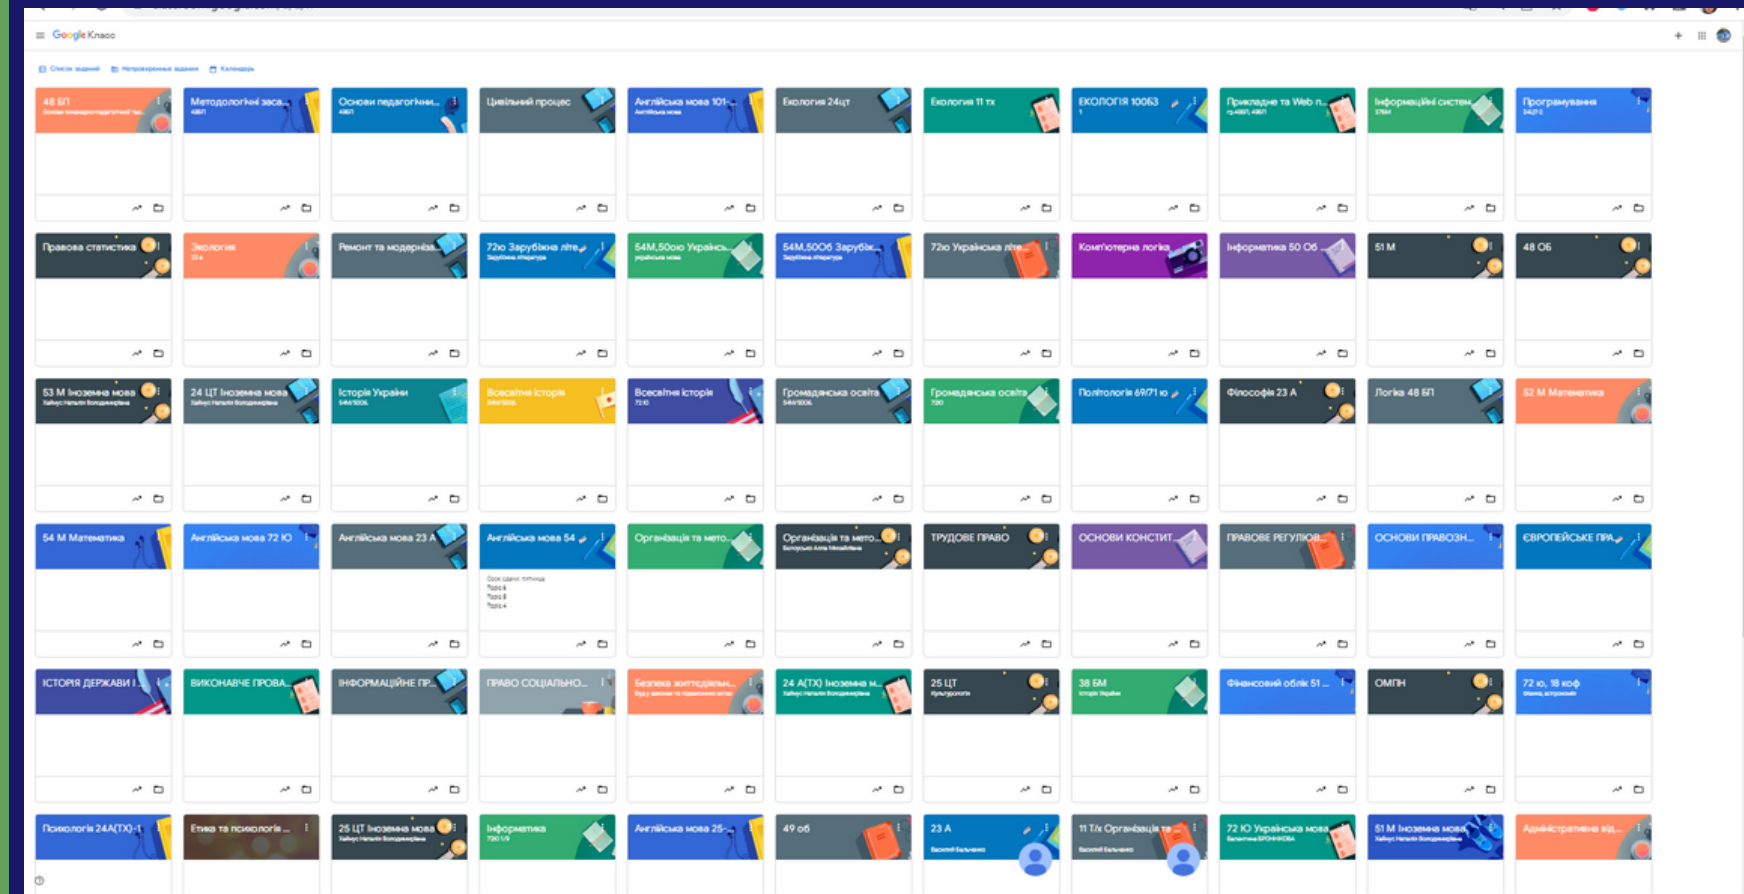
Google Клас

Список завдань  Неперевірені завдання  Календар

48 БП
Методологічні заса...
Основи педагогічни...
Цивільний процес
Англійська мова 101-...
Екологія 24цт
Екологія 11 тх
ЕКОЛОГІЯ 100Б3
Прикладне та Web п...
Інформаційні систем...
Програмування

Правова статистика
Екологія
Ремонт та модернізa...
72ю Зарубіжна літе...
54М,50ою Українськ...
54М,50Об Зарубіж...
72ю Українська літе...
Комп'ютерна логіка
Інформатика 50 Об
51 М
48 ОБ

53 М Іноземна мова
24 ЦТ Іноземна мова
Історія України
Всесвітня історія
Всесвітня історія
Громадянська освіта
Громадянська освіта
Політологія 69/71 ю
Філософія 23 А
Логіка 48 БП
52 М Математика

54 М Математика
Англійська мова 72 Ю
Англійська мова 23 А
Англійська мова 54
Організація та мето...
Організація та мето...
ТРУДОВЕ ПРАВО
ОСНОВИ КОНСТИТ...
ПРАВОВЕ РЕГУЛЮВ...
ОСНОВИ ПРАВОЗН...
ЄВРОПЕЙСЬКЕ ПРА...

ІСТОРІЯ ДЕРЖАВИ І...
ВИКОНАВЧЕ ПРОВА...
ІНФОРМАЦІЙНЕ ПР...
ПРАВО СОЦІАЛЬНО...
Безпека життєдіяльн...
24 А(ТХ) Іноземна м...
25 ЦТ
38 БМ
Фінансовий облік 51 ...
ОМПН
72 ю, 18 коф

Психологія 24А(ТХ)-1
Етика та психологія ...
25 ЦТ Іноземна мова
Інформатика
Англійська мова 25-...
49 об
23 А
11 Т/к Організація та...
72 Ю Українська мова
51 М Іноземна мова
Адміністративна від...